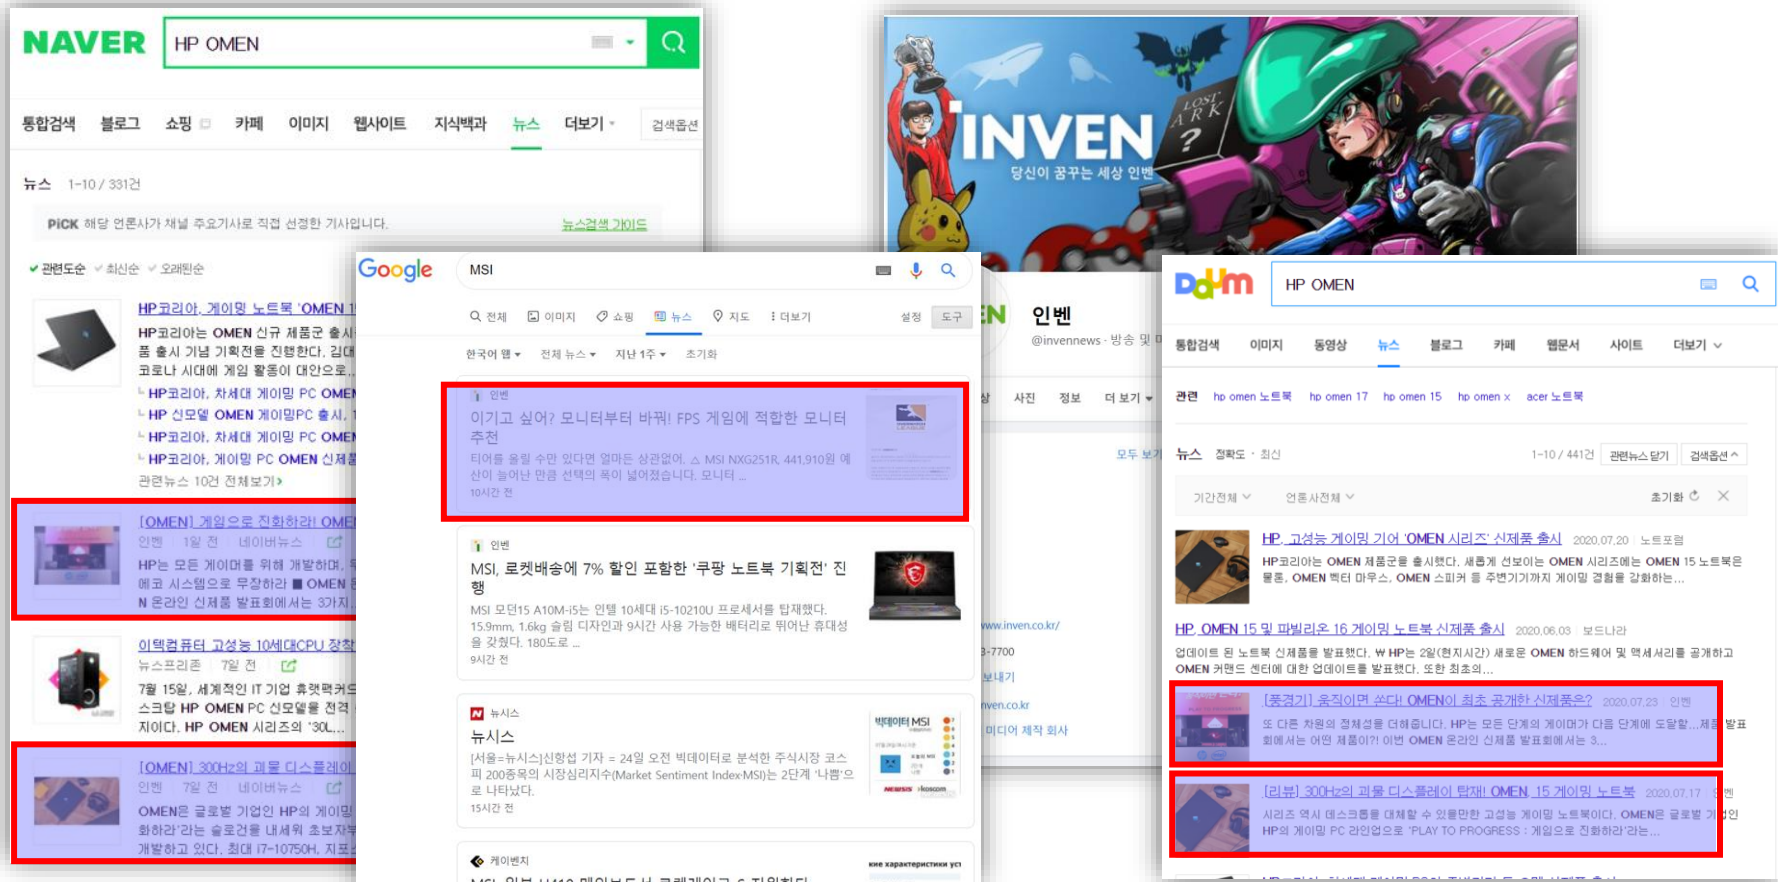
NAVER
HP OMEN

통합검색 블로그 쇼핑 카페 이미지 웹사이트 지식백과 뉴스 더보기 검색옵션

뉴스 1-10 / 331건

PICK 해당 언론사가 채널 주요기사로 직접 선정한 기사입니다. 뉴스검색 가이드

관련도순 최신순 오래된순

HP코리아, 게이밍 노트북 'OMEN 1
HP코리아는 OMEN 신규 제품군 출시 품 출시 기념 기획전을 진행한다. 김대 코로나 시대에 게임 활동이 대안으로
HP코리아, 차세대 게이밍 PC OMEN
HP 신모델 OMEN 게이밍PC 출시, 1
HP코리아, 차세대 게이밍 PC OMEN
HP코리아, 게이밍 PC OMEN 신제품
관련뉴스 10건 전체보기

[OMEN] 게임으로 진화하라! OME
인벤 1일 전 네이버뉴스
HP는 모든 게이머를 위해 개발하며, 예고 시스템으로 무장하라 OMEN
N 온라인 신제품 발표회에서는 3가지

이텍컴퓨터 고성능 10세대CPU 장착
뉴스프리존 7일 전
7월 15일, 세계적인 IT 기업 휴렛팩커드 스크탑 HP OMEN PC 신모델을 전격 지이다. HP OMEN 시리즈의 '30L...

[OMEN] 300Hz의 괴물 디스플레이
인벤 7일 전 네이버뉴스
OMEN은 글로벌 기업인 HP의 게이밍 화하라'라는 슬로건을 내세워 초보자 개발하고 있다. 최대 i7-10750H, 지포

Google
MSI

전체 이미지 쇼핑 뉴스 지도 더보기 설정 도구

한국어 웹 전체 뉴스 지난 1주 초기화

인벤
이기고 싶어? 모니터부터 바꿔! FPS 게임에 적합한 모니터 추천
티어를 올릴 수만 있다면 얼마든 상관없어. △ MSI NXG251R, 441,910원 예 산이 늘어난 만큼 선택의 폭이 넓어졌습니다. 모니터 ...
10시간 전

인벤
MSI, 로켓배송에 7% 할인 포함한 '쿠팡 노트북 기획전' 진행
MSI 모던15 A10M-i5는 인텔 10세대 i5-10210U 프로세서를 탑재했다. 15.9mm, 1.6kg 슬림 디자인과 9시간 사용 가능한 배터리로 뛰어난 휴대성을 갖췄다. 180도로 ...
9시간 전

뉴시스
뉴시스
[서울=뉴시스]신항섭 기자 = 24일 오전 빅데이터로 분석한 주식시장 코스피 200종목의 시장심리지수(Market Sentiment Index·MSI)는 2단계 '나쁨'으로 나타났다.
15시간 전

케이벤치

INVEN
당신이 꿈꾸는 세상 인벤
LOST ARK

인벤
@invennews · 방송 및
사진 정보 더 보기
모두 보기
www.inven.co.kr/
3-7700
보내기
ven.co.kr
미디어 제작 회사

Daum
HP OMEN

통합검색 이미지 동영상 뉴스 블로그 카페 웹문서 사이트 더보기

관련 hp omen 노트북 hp omen 17 hp omen 15 hp omen x acer 노트북

뉴스 정확도 · 최신 1-10 / 441건 관련뉴스 닫기 검색옵션

기간전체 언론사전체 초기화

HP, 고성능 게이밍 기어 'OMEN 시리즈' 신제품 출시 2020.07.20 노트포럼
HP코리아는 OMEN 제품군을 출시했다. 새롭게 선보이는 OMEN 시리즈에는 OMEN 15 노트북은 물론, OMEN 벡터 마우스, OMEN 스피커 등 주변기기까지 게이밍 경험을 강화하는...

HP, OMEN 15 및 파빌리온 16 게이밍 노트북 신제품 출시 2020.06.03 보드나라
업데이트 된 노트북 신제품을 발표했다. ₩ HP는 2일(현지시간) 새로운 OMEN 하드웨어 및 액세서리를 공개하고 OMEN 커맨드 센터에 대한 업데이트를 발표했다. 또한 최초의...

[풍경기] 움직이면 쏜다! OMEN이 최초 공개한 신제품은? 2020.07.23 인벤
또 다른 차원의 정체성을 더해줍니다. HP는 모든 단계의 게이머가 다음 단계에 도달할...제품 발표회에서는 어떤 제품이?! 이번 OMEN 온라인 신제품 발표회에서는 3...

[리뷰] 300Hz의 괴물 디스플레이 탑재! OMEN 15 게이밍 노트북 2020.07.17 인벤
시리즈 역시 데스크톱을 대체할 수 있을만한 고성능 게이밍 노트북이다. OMEN은 글로벌 기업인 HP의 게이밍 PC 라인업으로 'PLAY TO PROGRESS : 게임으로 진화하라'라는...